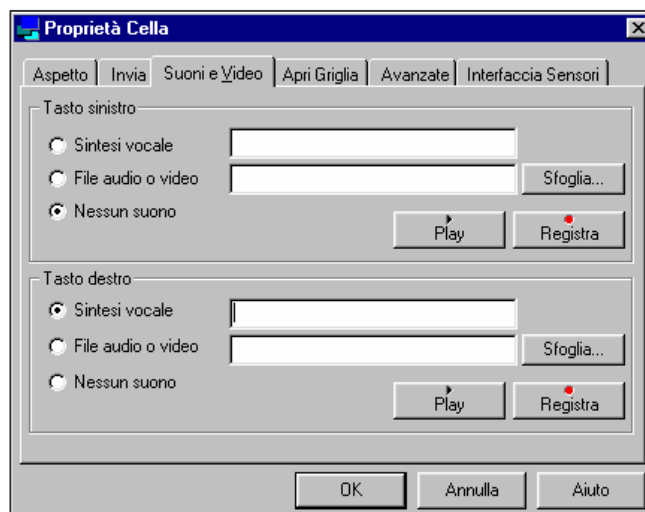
Proprietà Cella

Aspetto | Invia | Suoni e Video | Apri Griglia | Avanzate | Interfaccia Sensori

Tasto sinistro
Sintesi vocale
File audio o video
Sfoglia...
Nessun suono
Play
Registra

Tasto destro
Sintesi vocale
File audio o video
Sfoglia...
Nessun suono
Play
Registra

OK
Annulla
Aiuto